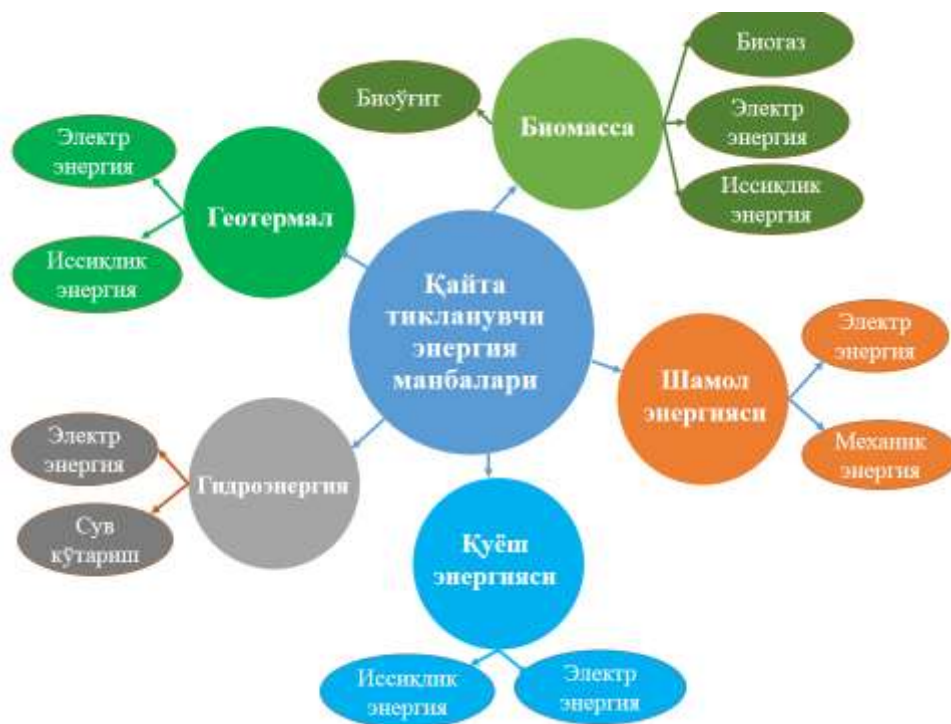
Қайта тикланувчи энергия манбалари

Биомасса

Биоўғит

Биогаз

Электр энергия

Иссиқлик энергия

Геотермал

Электр энергия

Иссиқлик энергия

Шамол энергияси

Электр энергия

Механик энергия

Гидроэнергия

Электр энергия

Сув кўтариш

Қуёш энергияси

Иссиқлик энергия

Электр энергия